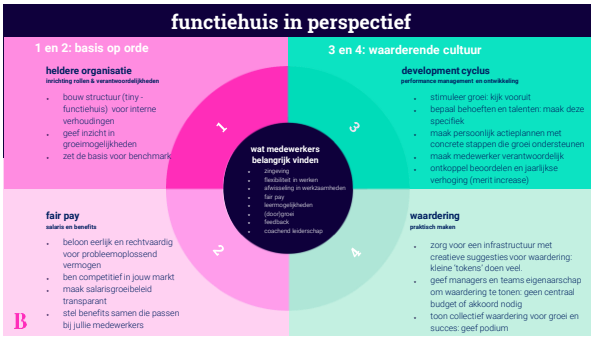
functiehuis in perspectief

1 en 2: basis op orde

heldere organisatie
inrichting rollen & verantwoordelijkheden

- bouw structuur (tiny - functiehuis) voor interne verhoudingen
- geef inzicht in groeimogelijkheden
- zet de basis voor benchmark

fair pay
salaris en benefits

- beloon eerlijk en rechtvaardig voor probleemoplossend vermogen
- ben competitief in jouw markt
- maak salarisgroeibeleid transparant
- stel benefits samen die passen bij jullie medewerkers

3 en 4: waarderende cultuur

development cyclus
performance management en ontwikkeling

- stimuleer groei: kijk vooruit
- bepaal behoeften en talenten: maak deze specifiek
- maak persoonlijk actieplannen met concrete stappen die groei ondersteunen
- maak medewerker verantwoordelijk
- ontkoppel beoordelen en jaarlijkse verhoging (merit increase)

waardering
praktisch maken

- zorg voor een infrastructuur met creatieve suggesties voor waardering: kleine 'tokens' doen veel
- geef managers en teams eigenaarschap om waardering te tonen: geen centraal budget of akkoord nodig
- toon collectief waardering voor groei en succes: geef podium

1
2
3
4

wat medewerkers belangrijk vinden
- zingeving
- flexibiliteit in werken
- afwisseling in werkzaamheden
- fair pay
- leermogelijkheden
- (door)groei
- feedback
- coachend leiderschap

B